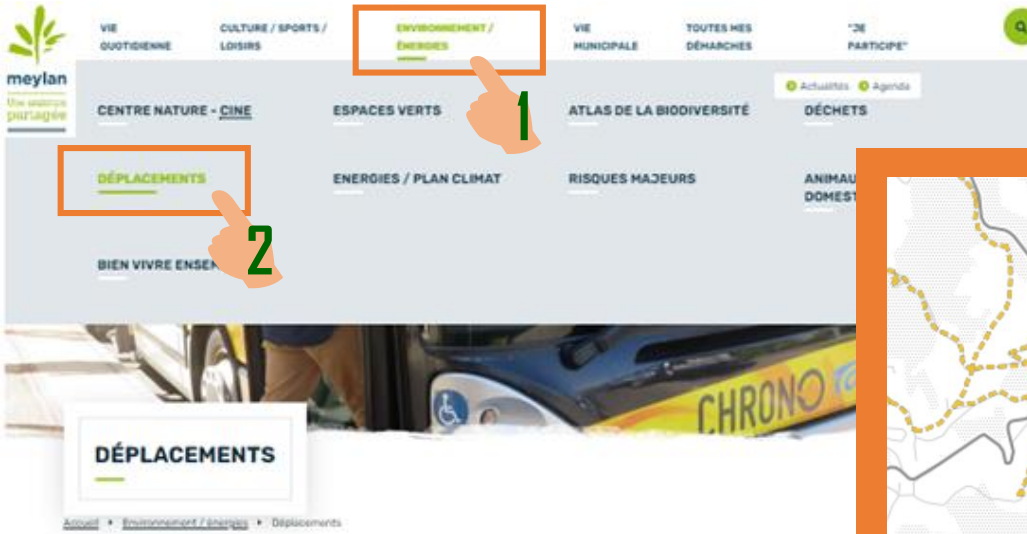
meylan
Une énergie partagée

VIE QUOTIDIENNE
CULTURE / SPORTS / LOISIRS
ENVIRONNEMENT / ÉNERGIES
VIE MUNICIPALE
TOUTES MES DÉMARCHES
"JE PARTICIPE"

1

Actualités
Agenda

CENTRE NATURE - CINE
ESPACES VERTS
ATLAS DE LA BIODIVERSITÉ
DÉCHETS

DÉPLACEMENTS
ENERGIES / PLAN CLIMAT
RISQUES MAJEURS
ANIMAU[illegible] DOMEST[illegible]

2

BIEN VIVRE ENSE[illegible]

CHRONO

DÉPLACEMENTS

Accueil ▸ Environnement / énergies ▸ Déplacements